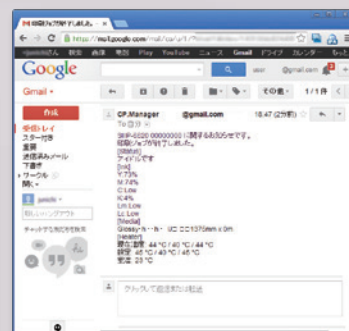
M 印刷ジョブが終了しました。 ×

← → C https://mail.google.com/mail/ca/u/0/?

+ 検索 画像 地図 Play YouTube ニュース Gmail ドライブ カレンダー

Google

Gmail ▾

作成

受信トレイ
スター付き
重要
送信済みメール
下書き
▸ サークル
開く ▾

チャットするには接続

CP.Manager @gmail.com 18:47 (2分前)
To 自分 ▾

SHP-0020 00000000 に関するお知らせです。
印刷ジョブが終了しました。
[Status]
アイドル中です
[Ink]
Y:73%
M:74%
C:Low
K:4%
Lm:Low
Lc:Low
[Media]
Glossy-ホ・ト・ 幅 ロ 1070mm x 0m
[Heater]
温度 45 °C / 40 °C / 44 °C
設定 45 °C / 40 °C / 45 °C
室温 23 °C

クリックして返信または転送

1/1件

その他 ▾